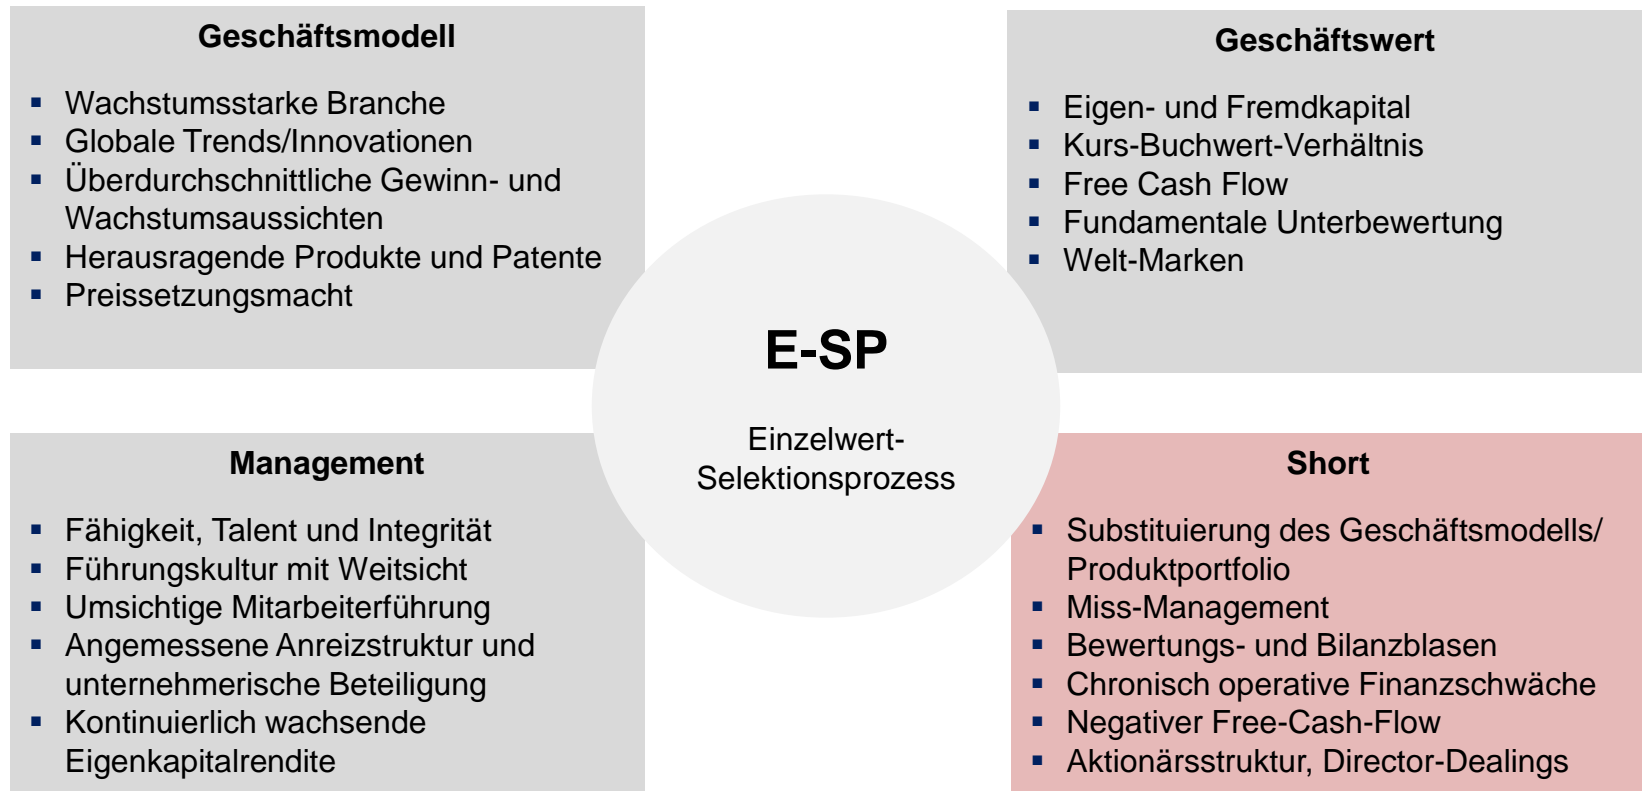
Geschäftsmodell

- Wachstumsstarke Branche
- Globale Trends/Innovationen
- Überdurchschnittliche Gewinn- und Wachstumsaussichten
- Herausragende Produkte und Patente
- Preissetzungsmacht

Geschäftswert

- Eigen- und Fremdkapital
- Kurs-Buchwert-Verhältnis
- Free Cash Flow
- Fundamentale Unterbewertung
- Welt-Marken

E-SP

Einzelwert-Selektionsprozess

Management

- Fähigkeit, Talent und Integrität
- Führungskultur mit Weitsicht
- Umsichtige Mitarbeiterführung
- Angemessene Anreizstruktur und unternehmerische Beteiligung
- Kontinuierlich wachsende Eigenkapitalrendite

Short

- Substituierung des Geschäftsmodells/ Produktportfolio
- Miss-Management
- Bewertungs- und Bilanzblasen
- Chronisch operative Finanzschwäche
- Negativer Free-Cash-Flow
- Aktionärsstruktur, Director-Dealings